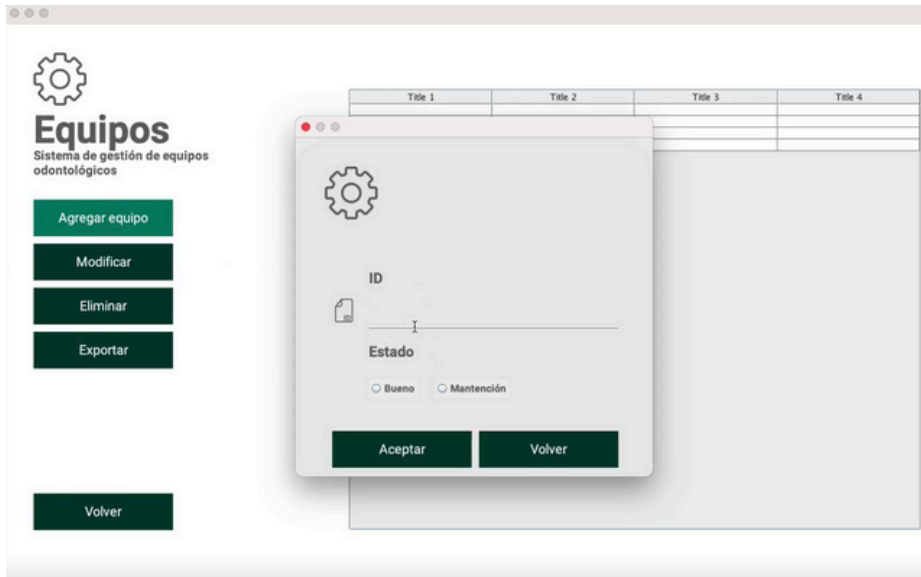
Equipos
Sistema de gestión de equipos odontológicos

Agregar equipo
Modificar
Eliminar
Exportar

Volver

| Title 1 | Title 2 | Title 3 | Title 4 |
|---|---|---|---|

ID

Estado

Bueno
Mantención

Aceptar
Volver